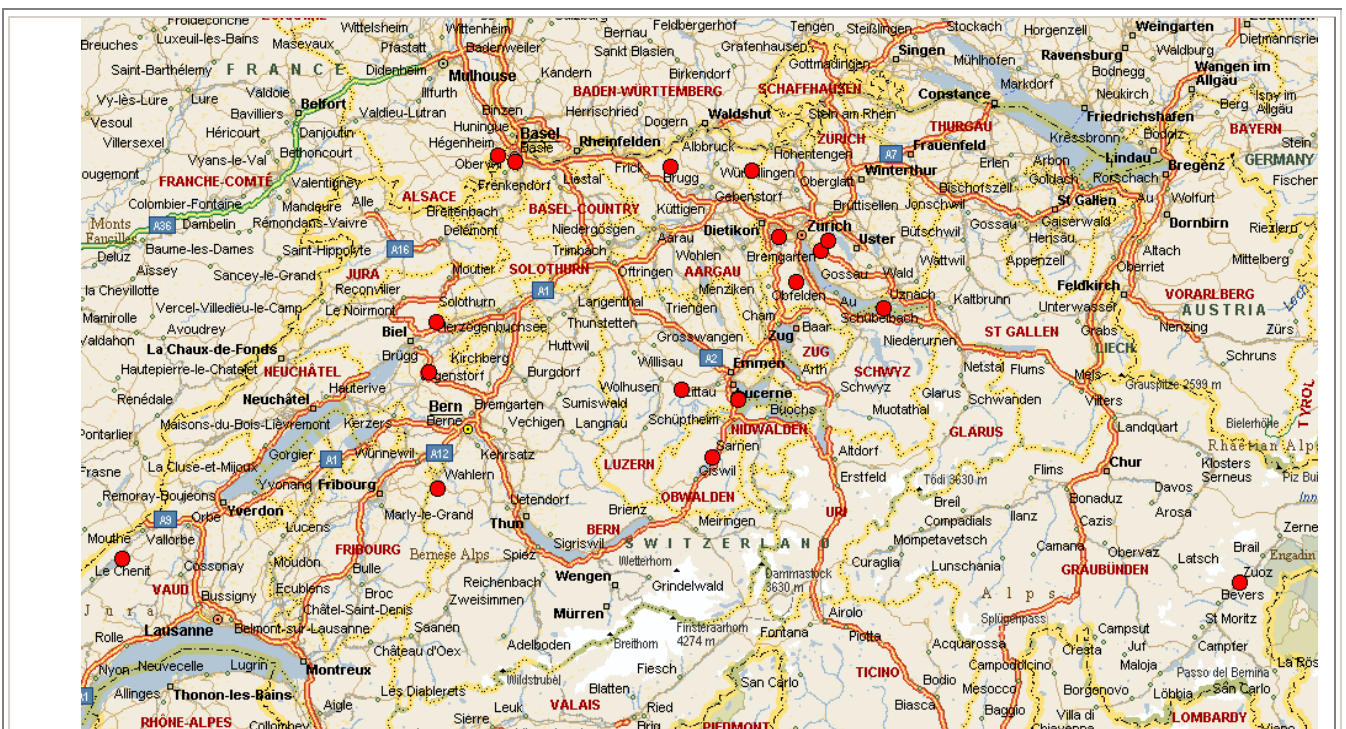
Froideconche
Wittelsheim
Wittenheim
Bernau
Feldbergerhof
Tengen
Steißlingen
Stockach
Horgenzell
Weingarten
Dietmannsried
Breuches
Luxeuil-les-Bains
Masevaux
Pfastatt
Badenweiler
Sankt Blasien
Grafenhausen
Singen
Mühlhofen
Ravensburg
Waldburg
Saint-Barthélemy
FRANCE
Didenheim
Mulhouse
Kandern
Birkendorf
Gottmadingen
Markdorf
Bodnegg
Wangen im Allgäu
Vy-lès-Lure
Lure
Valdoie
Belfort
Illfurth
Binzen
BADEN-WÜRTTEMBERG
SCHAFFHAUSEN
Constance
Neukirch
Vesoul
Bavilliers
Valdieu-Lutran
Huningue
Herrischried
Waldshut
Stein am Rhein
Friedrichshafen
Berg
Isny im Allgäu
Héricourt
Danjoutin
Basel
Dogern
THURGAU
Kressbronn
Bodolz
BAYERN
Villersexel
Béthoncourt
Hégenheim
Basle
Rheinfelden
Albbruck
ZURICH
Frauenfeld
Stein
Vyans-le-Val
Oberwil
Frick
Hohentengen
A7
Erlen
Arbon
Lindau
Bregenz
GERMANY
ougemont
FRANCHE-COMTÉ
Valentigney
Frenkendorf
Liestal
Brugg
Würenlingen
Oberglatt
Winterthur
Goldach
Rorschach
Fischen
Colombier-Fontaine
Mandeure
Alle
ALSACE
Gebenstorf
Bischofszell
Wolfurt
A36
Dambelin
Rémondans-Vaivre
Breitenbach
BASEL-COUNTRY
Küttigen
Bülach
Bütikon
Jonschwil
Gossau
St Gallen
Dornbirn
Monts
Delémont
Niedergösgen
Dietikon
Zurich
Uster
Bütschwil
Herisau
Gaiserwald
Riezlern
Baume-les-Dames
Saint-Hippolyte
A16
Trimbach
Aarau
Bremgarten
Altach
Deluz
Aissey
Sancey-le-Grand
JURA
Moutier
SOLOTHURN
Oftringen
Wohlen
Gossau
Wald
Wattwil
Appenzell
Oberriet
Mittelberg
la Chevillotte
Reconvilier
A1
AARGAU
Menziken
Affoltern
Au
Uznach
Kaltbrunn
Feldkirch
VORARLBERG
Vercel-Villedieu-le-Camp
Le Noirmont
Solothurn
Langenthal
Triengen
Schübelbach
Unterwasser
AUSTRIA
Mamirolle
Avoudrey
Biel
Herzogenbuchsee
Thunstetten
Cham
Baar
Grabs
Nenzing
Zürs
valdahon
La Chaux-de-Fonds
Grosswangen
Zug
ST GALLEN
LIECH
Brügg
Kirchberg
Huttwil
A2
ZUG
Niederurnen
Schruns
Hautepierre-le-Châtelet
NEUCHÂTEL
Jegenstorf
Burgdorf
Willisau
Emmen
Arth
SCHWYZ
Netstal
Flums
Mels
Grauspitze 2599 m
TYROL
Hauterive
Wolhusen
Ruswil
Lucerne
Schwyz
Glarus
Vilters
Renédale
Neuchâtel
Bern
Bremgarten
Sumiswald
Buochs
Muotathal
Schwanden
Bielerhöhe
Maisons-du-Bois-Lièvremont
Kerzers
Berne
Vechigen
Langnau
Schüpfheim
NIDWALDEN
GLARUS
Landquart
Rhaetian Alps
Pontarlier
Gorgier
Wünnewil
A12
Kehrsatz
Sarnen
Altdorf
Klosters
Frasne
La Cluse-et-Mijoux
A1
LUZERN
Giswil
Flims
Chur
Serneus
Yvonand
Fribourg
Wahlern
Erstfeld
Tödi 3630 m
Davos
Remoray-Boujeons
OBWALDEN
Bonaduz
Inn
Yverdon
Uetendorf
Brienz
Breil
Arosa
A9
Orbe
Lucens
Marly-le-Grand
Thun
Meiringen
URI
Ilanz
Cazis
Zerne
Mouthe
Vallorbe
FRIBOURG
BERN
Compadials
Engadin
Moudon
Bernese Alps
Spiez
Sigriswil
SWITZERLAND
Mompetavetsch
Camana
Obervaz
Brail
Le Chenit
Cossonay
Bulle
Wetterhorn
Curaglia
Lunschania
Latsch
Zuoz
VAUD
Échallens
Broc
Reichenbach
Wengen
Grindelwald
Dammastock 3630 m
GRAUBÜNDEN
Bevers
Jura
Bussigny
Châtel-Saint-Denis
Zweisimmen
Alps
Splügenpass
Lausanne
Belmont-sur-Lausanne
Saanen
Mürren
Finsteraarhorn 4274 m
Fontana
Airolo
Piotta
Acquarossa
Campsut
St Moritz
Rolle
Château d'Oex
Adelboden
Breithorn
Cresta
Juf
Campfer
Nyon
Neuvecelle
Lugrin
Montreux
Fiesch
TICINO
Campodolcino
Maloja
Passo del Bernina
La Rös
Allinges
Thonon-les-Bains
Les Diablerets
Wildstrubel
Blatten
San Carlo
Bodio
Mesocco
Borgonovo
Löbbia
San Carlo
RHÔNE-ALPES
Aigle
Leuk
VALAIS
Ried
Biasca
Baggio
Villa di Chiavenna
LOMBARDY
Collombey
Sierre
Brig
PIEDMONT